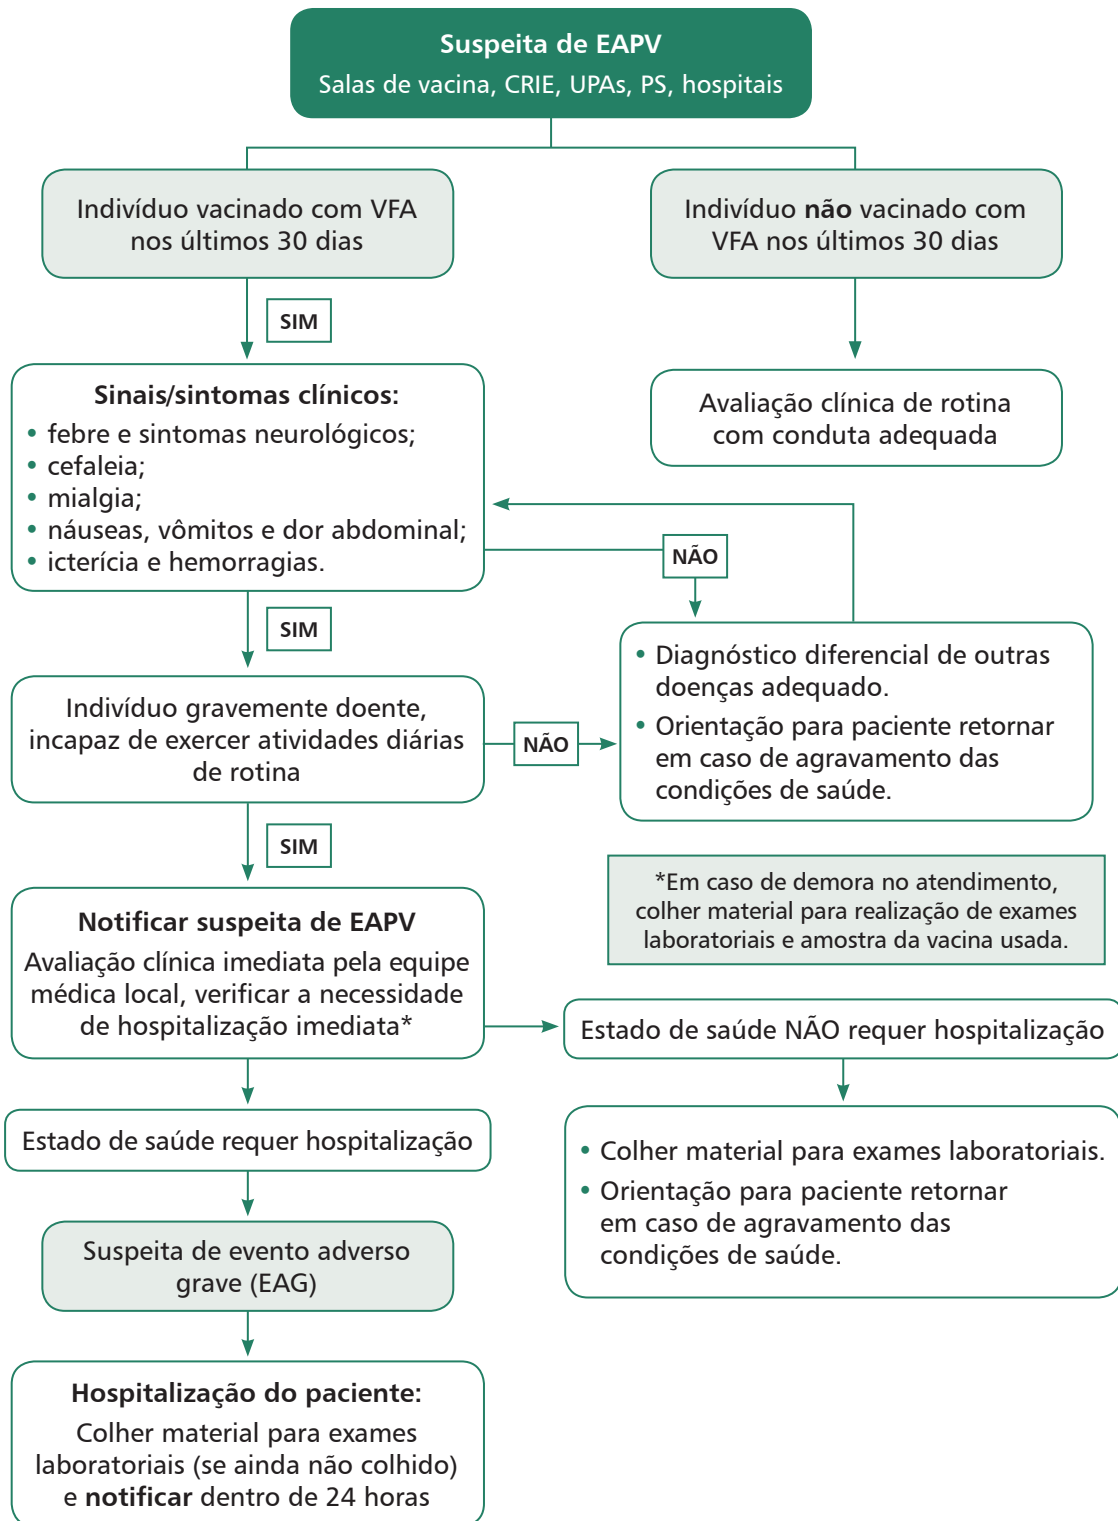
Suspeita de EAPV
Salas de vacina, CRIE, UPAs, PS, hospitais

Indivíduo vacinado com VFA nos últimos 30 dias

Indivíduo não vacinado com VFA nos últimos 30 dias

SIM

Avaliação clínica de rotina com conduta adequada

Sinais/sintomas clínicos:
• febre e sintomas neurológicos;
• cefaleia;
• mialgia;
• náuseas, vômitos e dor abdominal;
• icterícia e hemorragias.

NÃO

SIM

• Diagnóstico diferencial de outras doenças adequado.
• Orientação para paciente retornar em caso de agravamento das condições de saúde.

Indivíduo gravemente doente, incapaz de exercer atividades diárias de rotina

NÃO

SIM

*Em caso de demora no atendimento, colher material para realização de exames laboratoriais e amostra da vacina usada.

Notificar suspeita de EAPV
Avaliação clínica imediata pela equipe médica local, verificar a necessidade de hospitalização imediata*

Estado de saúde NÃO requer hospitalização

Estado de saúde requer hospitalização

• Colher material para exames laboratoriais.
• Orientação para paciente retornar em caso de agravamento das condições de saúde.

Suspeita de evento adverso grave (EAG)

Hospitalização do paciente:
Colher material para exames laboratoriais (se ainda não colhido) e notificar dentro de 24 horas